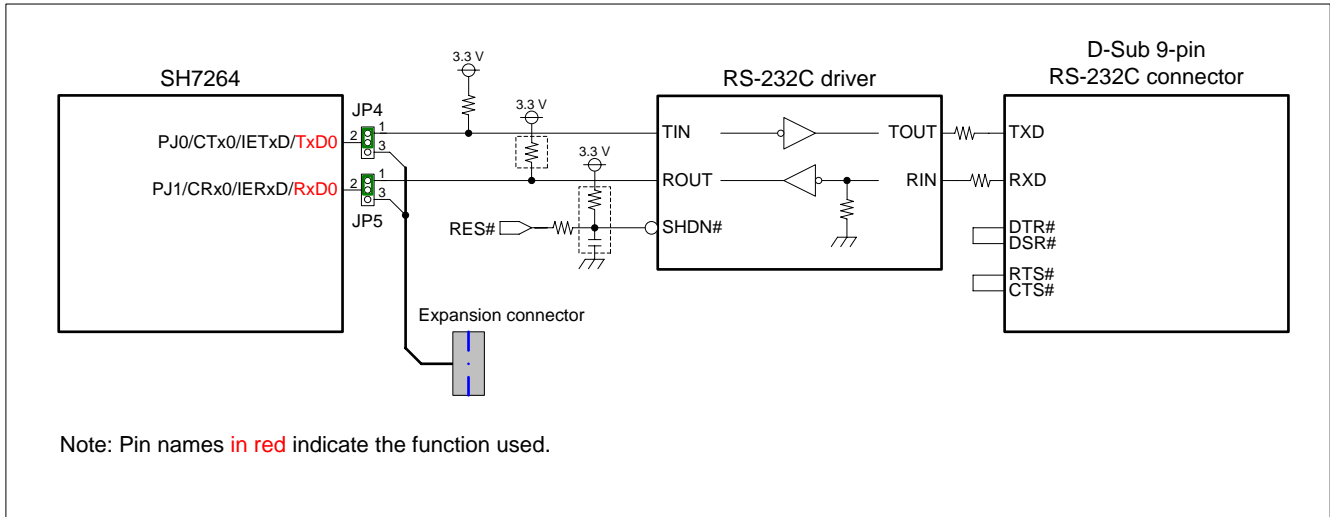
SH7264

3.3 V

RS-232C driver

D-Sub 9-pin
RS-232C connector

JP4

3.3 V

PJ0/CTx0/IETxD/TxD0

2 1 3

TIN

TOUT

TXD

3.3 V

PJ1/CRx0/IERxD/RxD0

2 1 3

ROUT

RIN

RXD

JP5

RES#

SHDN#

DTR#
DSR#

RTS#
CTS#

Expansion connector

Note: Pin names in red indicate the function used.